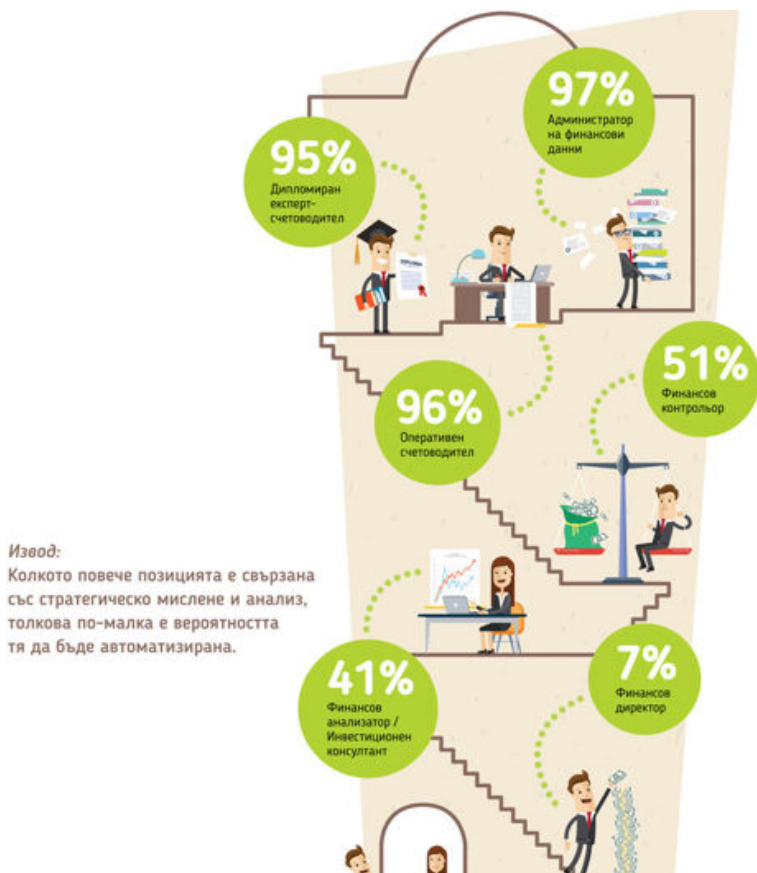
97%
Администратор на финансови данни

95%
Дипломиран експерт-счетоводител

51%
Финансов контрольор

96%
Оперативен счетоводител

Извод:
Колкото повече позицията е свързана със стратегическо мислене и анализ, толкова по-малка е вероятността тя да бъде автоматизирана.

41%
Финансов анализатор / Инвестиционен консултант

7%
Финансов директор